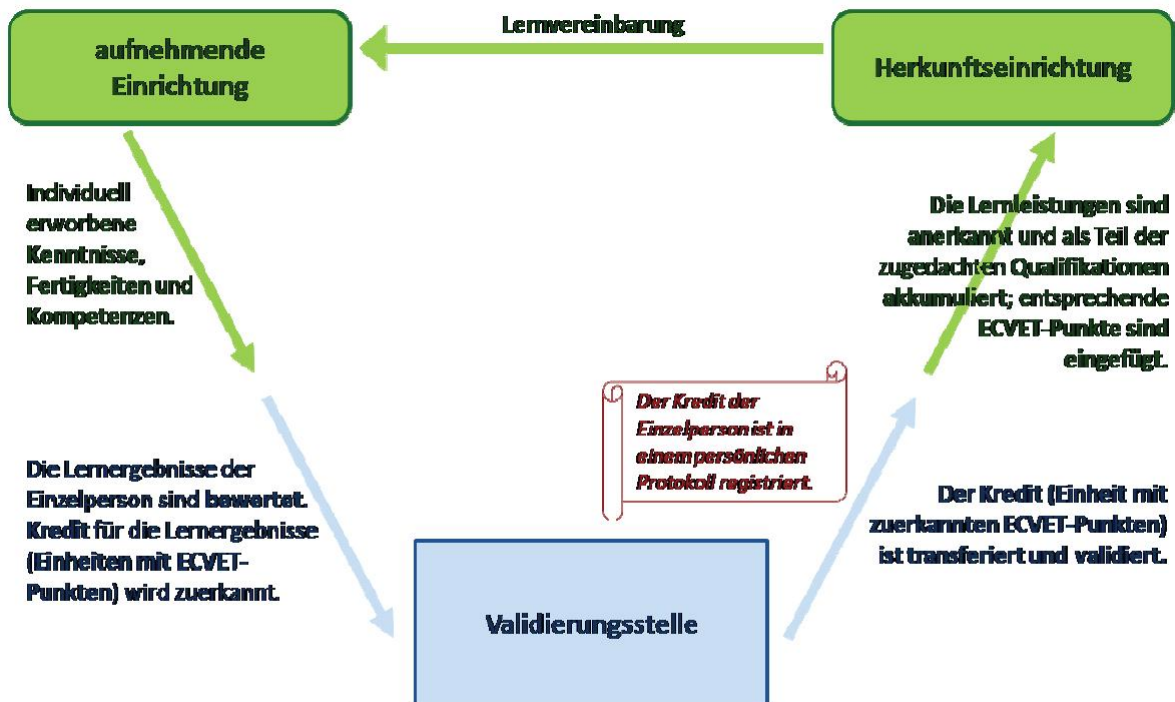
Lernvereinbarung

aufnehmende Einrichtung

Herkunftseinrichtung

Individuell erworbene Kenntnisse, Fertigkeiten und Kompetenzen.

Die Lernleistungen sind anerkannt und als Teil der zugedachten Qualifikationen akkumuliert; entsprechende ECVET-Punkte sind eingefügt.

Der Kredit der Einzelperson ist in einem persönlichen Protokoll registriert.

Die Lernergebnisse der Einzelperson sind bewertet. Kredit für die Lernergebnisse (Einheiten mit ECVET-Punkten) wird zuerkannt.

Der Kredit (Einheit mit zuerkannten ECVET-Punkten) ist transferiert und validiert.

Validierungsstelle